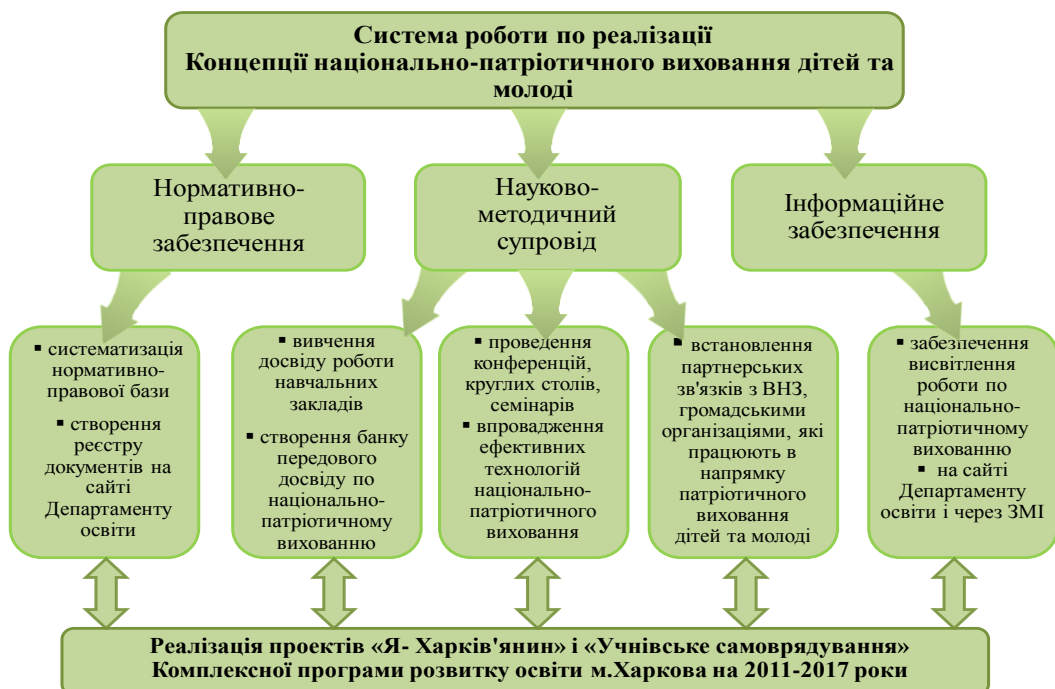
Система роботи по реалізації
Концепції національно-патріотичного виховання дітей та молоді

Нормативно-правове забезпечення

Науково-методичний супровід

Інформаційне забезпечення

▪ систематизація нормативно-правової бази
▪ створення реєстру документів на сайті Департаменту освіти

▪ вивчення досвіду роботи навчальних закладів
▪ створення банку передового досвіду по національно-патріотичному вихованню

▪ проведення конференцій, круглих столів, семінарів
▪ впровадження ефективних технологій національно-патріотичного виховання

▪ встановлення партнерських зв'язків з ВНЗ, громадськими організаціями, які працюють в напрямку патріотичного виховання дітей та молоді

▪ забезпечення висвітлення роботи по національно-патріотичному вихованню
▪ на сайті Департаменту освіти і через ЗМІ

Реалізація проектів «Я- Харків'янин» і «Учнівське самоврядування»
Комплексної програми розвитку освіти м.Харкова на 2011-2017 роки